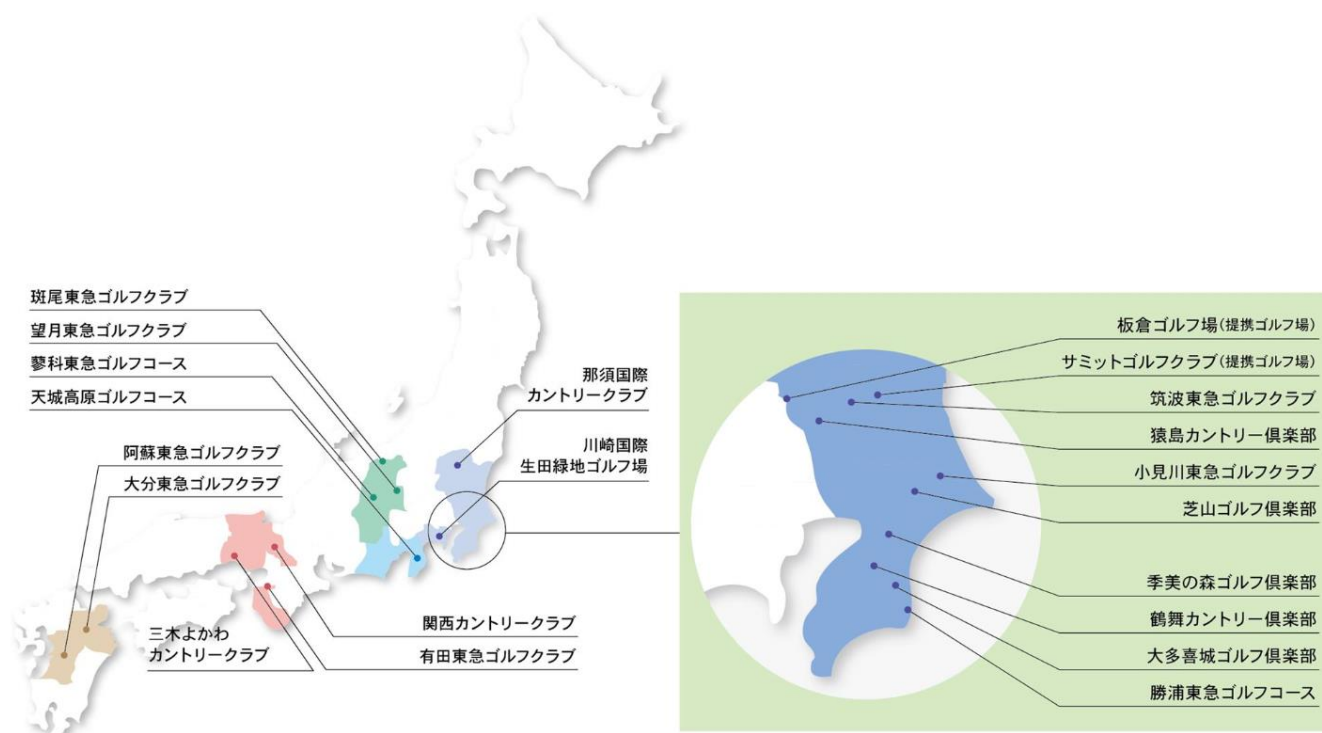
斑尾東急ゴルフクラブ
望月東急ゴルフクラブ
蓼科東急ゴルフコース
天城高原ゴルフコース
阿蘇東急ゴルフクラブ
大分東急ゴルフクラブ
三木よかわ
カントリークラブ
関西カントリークラブ
有田東急ゴルフクラブ
那須国際
カントリークラブ
川崎国際
生田緑地ゴルフ場
板倉ゴルフ場(提携ゴルフ場)
サミットゴルフクラブ(提携ゴルフ場)
筑波東急ゴルフクラブ
猿島カントリー倶楽部
小見川東急ゴルフクラブ
芝山ゴルフ倶楽部
季美の森ゴルフ倶楽部
鶴舞カントリー倶楽部
大多喜城ゴルフ倶楽部
勝浦東急ゴルフコース